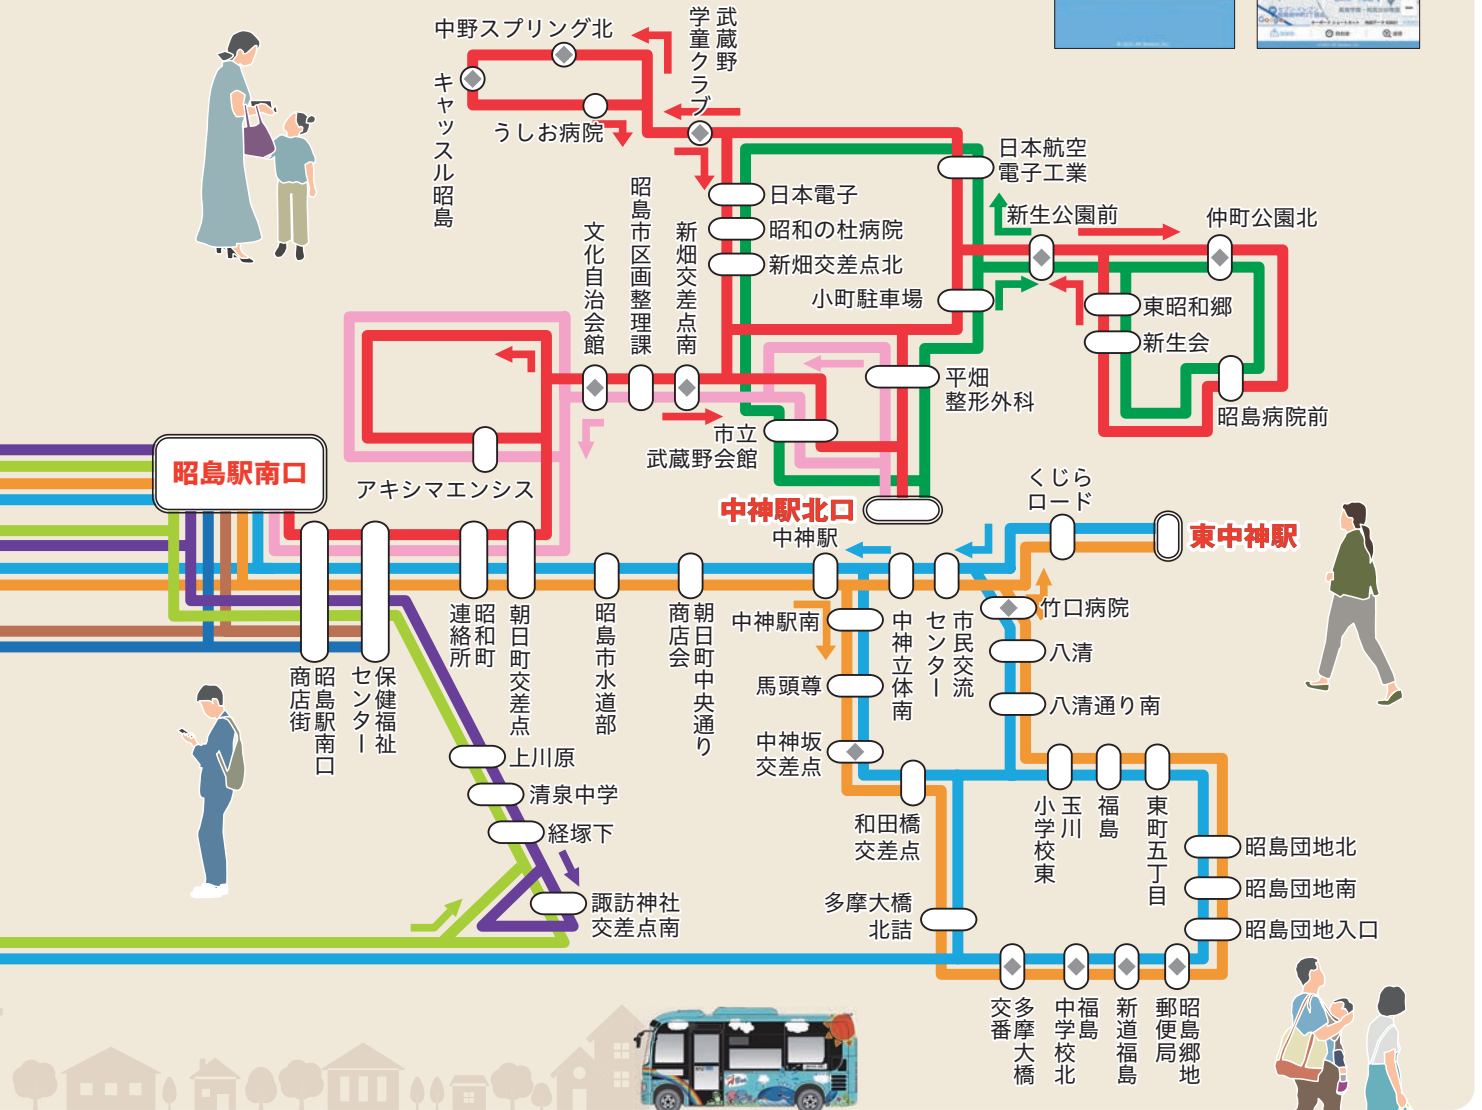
中野スプリング北
キャッスル昭島
うしお病院
武蔵野学童クラブ
日本航空電子工業
日本電子
昭和の杜病院
新畑交差点北
小町駐車場
新生公園前
仲町公園北
東昭和郷
新生会
昭島病院前
平畑整形外科
文化自治会館
昭島市区画整理課
新畑交差点南
市立武蔵野会館
昭島駅南口
アキシマエンシス
中神駅北口
中神駅
くじらロード
東中神駅
竹口病院
八清
八清通り南
商店街昭島駅南口
保健福祉センター
連絡所昭和町
朝日町交差点
昭島市水道部
商店会朝日町中央通り
中神駅南
中神立体南
市民交流センター
馬頭尊
中神坂交差点
上川原
清泉中学
経塚下
諏訪神社交差点南
和田橋交差点
小学校東玉川
福島
東町五丁目
昭島団地北
昭島団地南
昭島団地入口
多摩大橋北詰
交番多摩大橋
中学校北福島
新道福島
郵便局昭島郷地